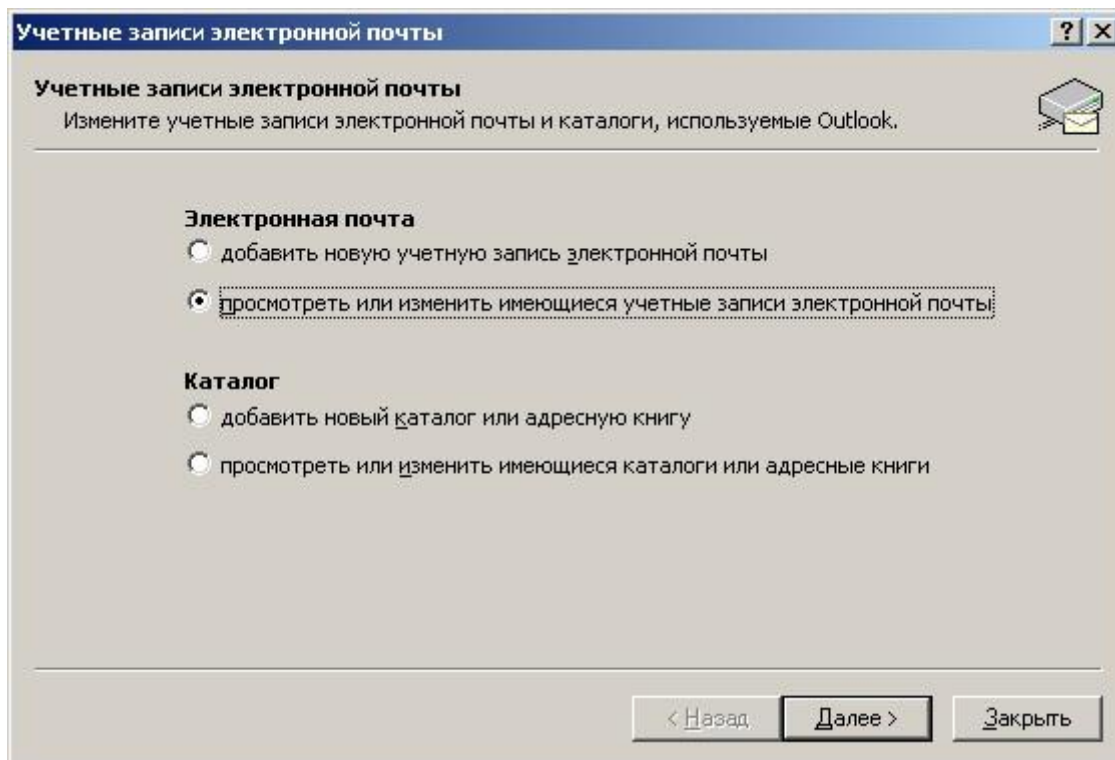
Учетные записи электронной почты

? X

Учетные записи электронной почты

Измените учетные записи электронной почты и каталоги, используемые Outlook.

Электронная почта

добавить новую учетную запись электронной почты

просмотреть или изменить имеющиеся учетные записи электронной почты

Каталог

добавить новый каталог или адресную книгу

просмотреть или изменить имеющиеся каталоги или адресные книги

< Назад

Далее >

Закрыть